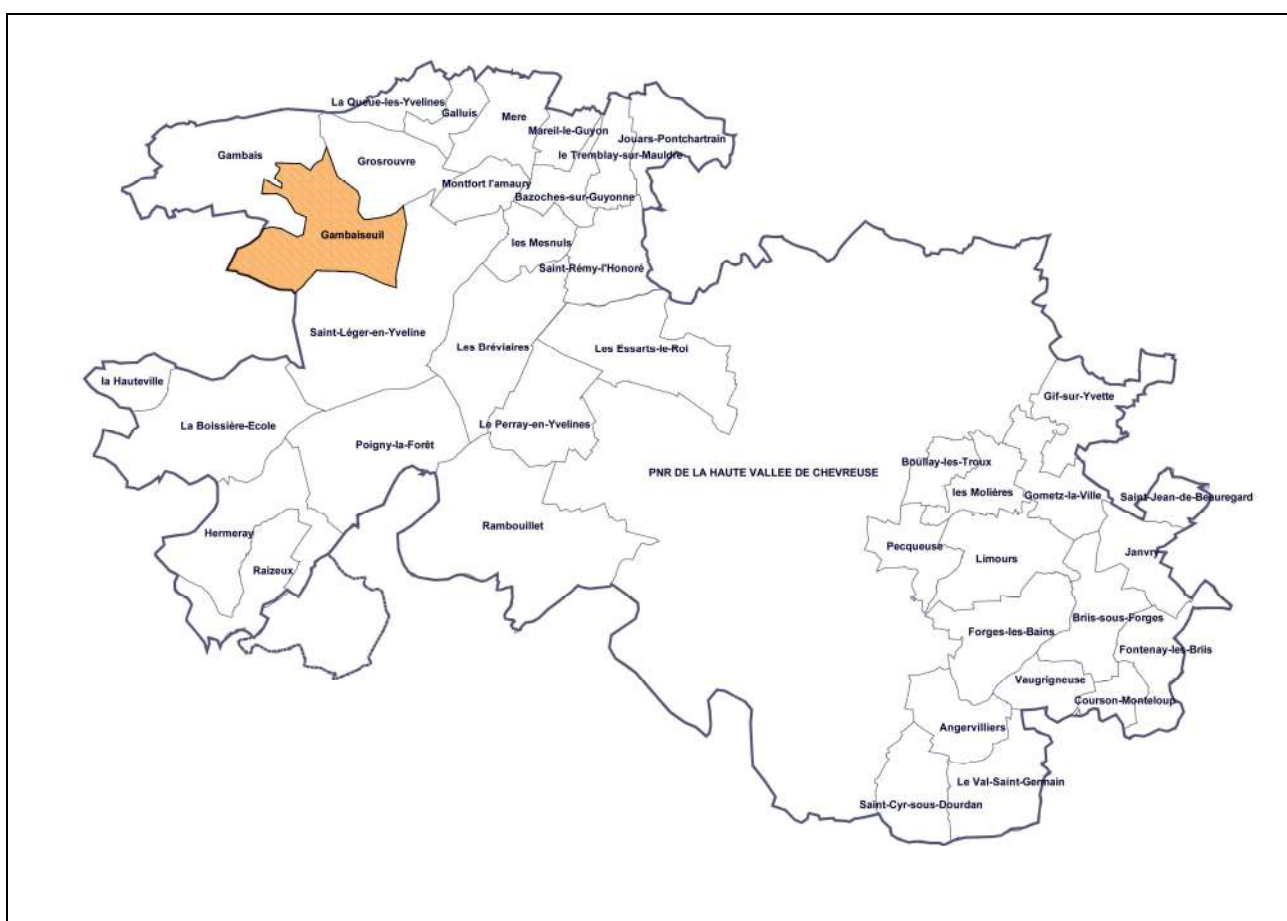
La Queue-les-Yvelines
Galluis
Mere
Mareil-le-Guyon
Jouars-Pontchartrain
le Tremblay-sur-Mauldre
Gambais
Grosrouvre
Montfort l'amaury
Bazoches-sur-Guyonne
Gambaiseuil
les Mesnuls
Saint-Rémy-l'Honoré
Saint-Léger-en-Yveline
Les Bréviaires
Les Essarts-le-Roi
la Hauteville
Gif-sur-Yvette
La Boissière-Ecole
Le Perray-en-Yvelines
Poigny-la-Forêt
PNR DE LA HAUTE VALLEE DE CHEVREUSE
Boullay-les-Troux
les Molières
Gometz-la-Ville
Saint-Jean-de-Beauregard
Hermeray
Rambouillet
Pecqueuse
Limours
Janvry
Raizeux
Briis-sous-Forges
Forges-les-Bains
Fontenay-les-Briis
Vaugrigneuse
Courson-Monteloup
Angervilliers
Le Val-Saint-Germain
Saint-Cyr-sous-Dourdan